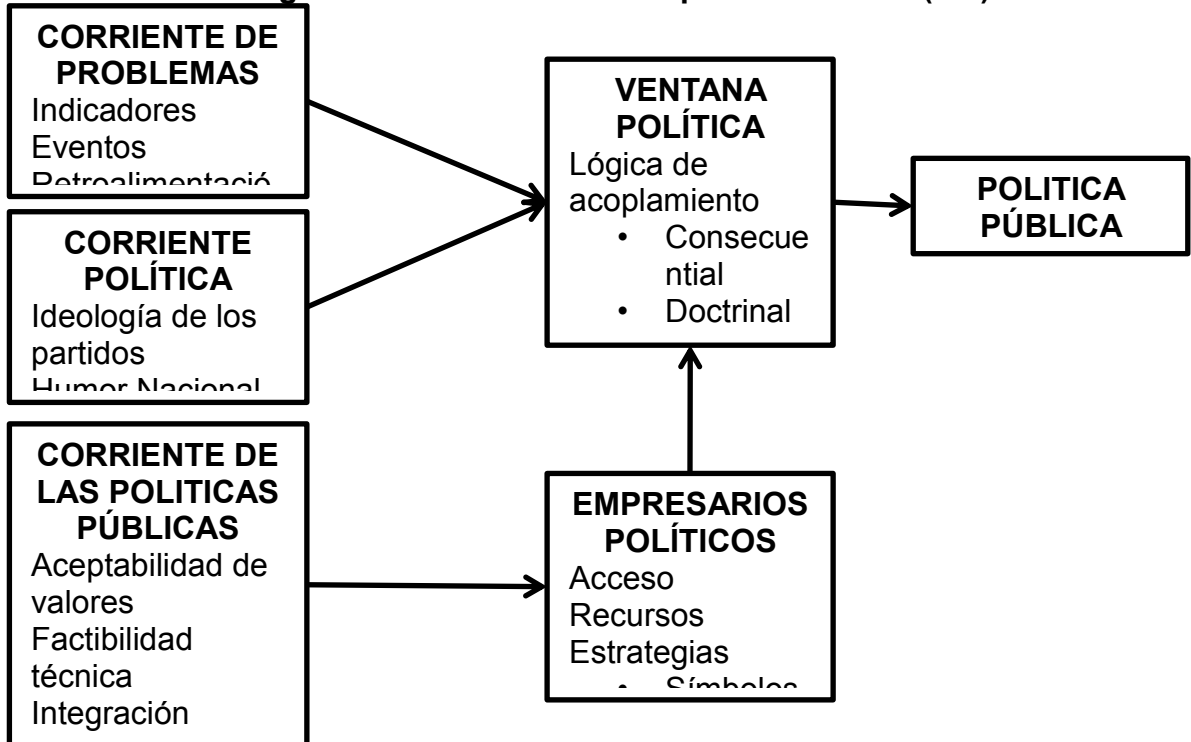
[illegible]

CORRIENTE DE PROBLEMAS
Indicadores
Eventos
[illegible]

CORRIENTE POLÍTICA
Ideología de los partidos
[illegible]

CORRIENTE DE LAS POLITICAS PÚBLICAS
Aceptabilidad de valores
Factibilidad técnica
Integración

VENTANA POLÍTICA
Lógica de acoplamiento
• Consecuential
• Doctrinal

POLITICA PÚBLICA

EMPRESARIOS POLÍTICOS
Acceso
Recursos
Estrategias
• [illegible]